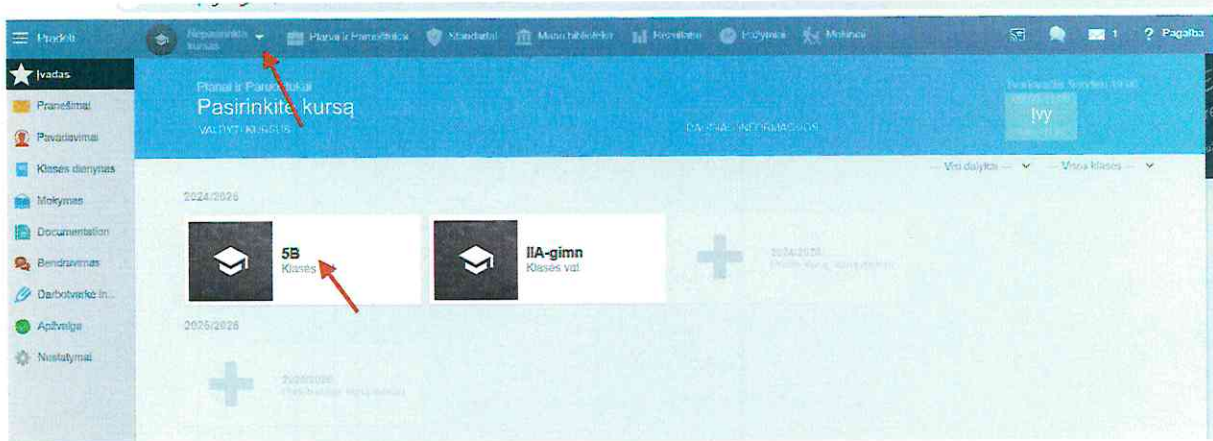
Prodeli

Įvadas
Pranešimai
Pavadavimas
Klases dienynas
Mokymas
Documentation
Bendravimas
Darbotvarkė in...
Apžvalga
Nustatymai

Nepasirinkta kursas
Planai ir Pamokos
Standartai
Mano biblioteka
Rezultatai
Pažymiai
Mokiniai
1
? Pagalba

Planai ir Paruoštukai
Pasirinkite kursą
VALDYTI KURSUS
PAGRINDINĖ INFORMACIJA
Įvy

Visi dalykai
Visos klases

2024/2025
5B
Klases
IIA-gimn
Klases vat
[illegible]

2025/2026
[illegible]